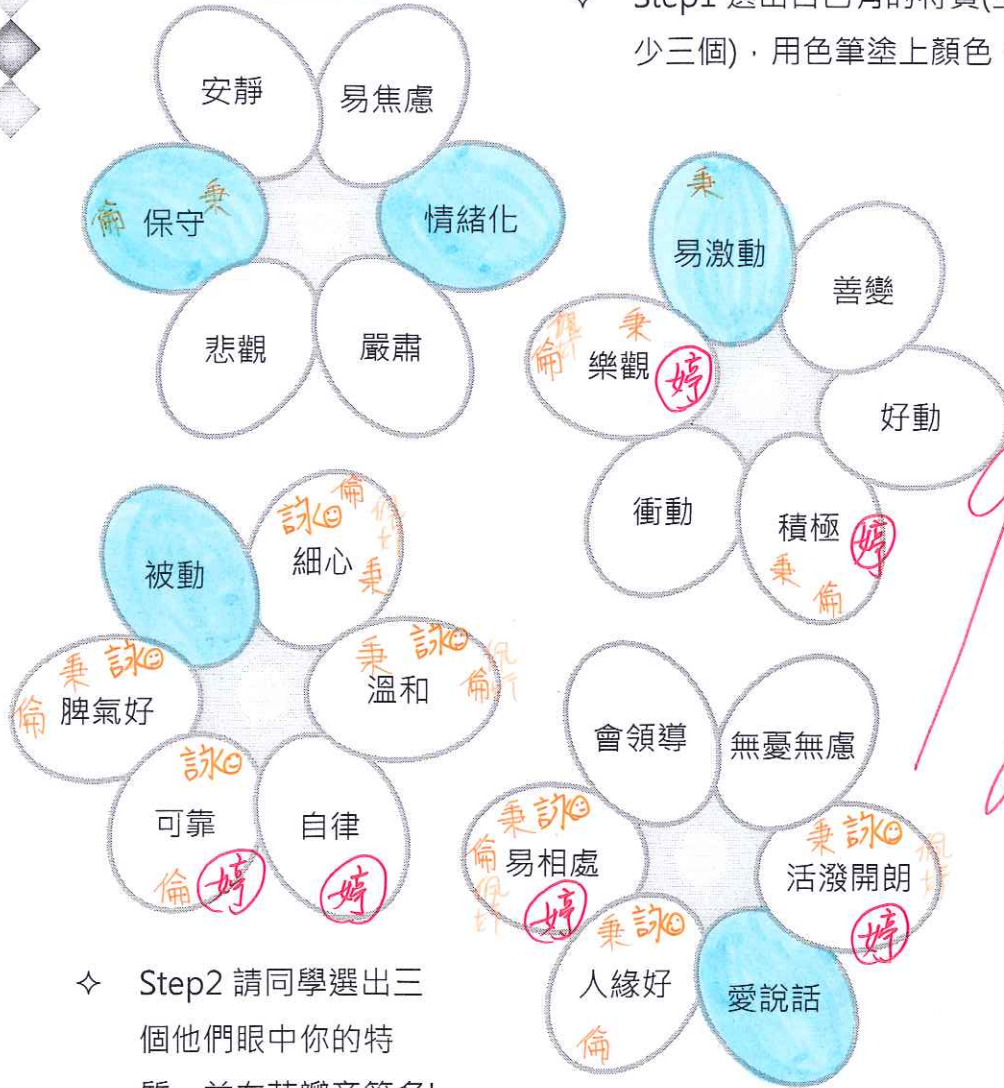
✧ Step1 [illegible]
少三個)，用色筆塗上顏色 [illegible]

安靜
易焦慮
保守 倫 秉
情緒化
悲觀
嚴肅

易激動 秉
善變
樂觀 倫 秉 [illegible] 婷
好動
衝動
積極 婷 秉 倫

被動
細心 詠 倫 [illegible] 秉
脾氣好 秉 詠 倫
溫和 秉 詠 倫 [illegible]
可靠 詠 倫 婷
自律 婷

會領導
無憂無慮
易相處 秉 詠 倫 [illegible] 婷
活潑開朗 秉 詠 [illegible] 婷
人緣好 秉 詠 倫
愛說話

✧ Step2 請同學選出三個他們眼中你的特
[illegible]